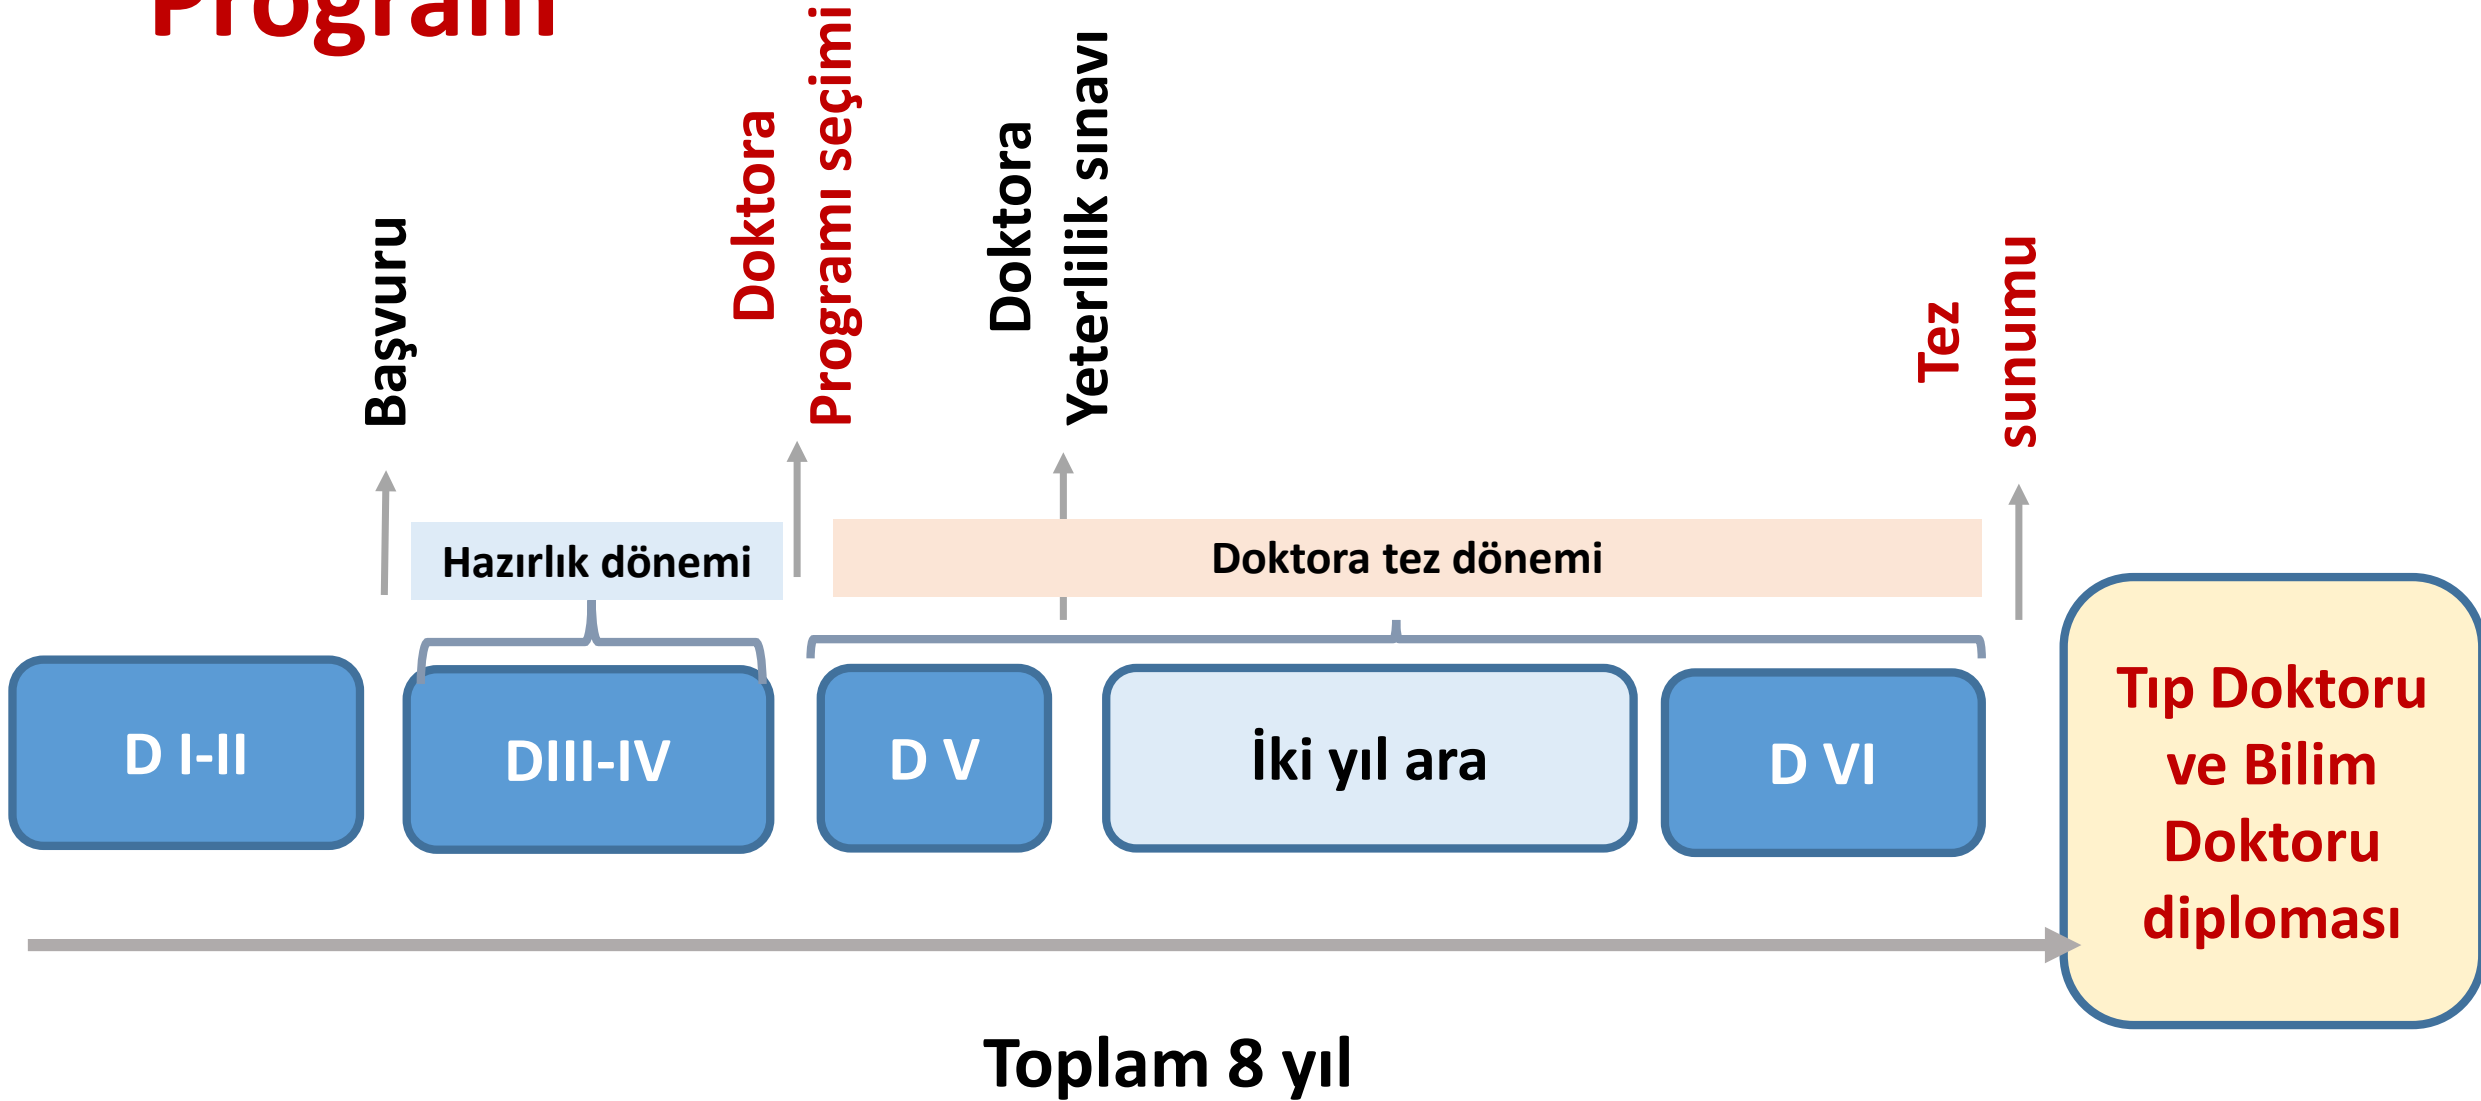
Program

Başvuru

Doktora Programı seçimi

Doktora Yeterlilik sınavı

Tez sunumu

Hazırlık dönemi

Doktora tez dönemi

D I-II

DIII-IV

D V

İki yıl ara

D VI

Tıp Doktoru ve Bilim Doktoru diploması

Toplam 8 yıl